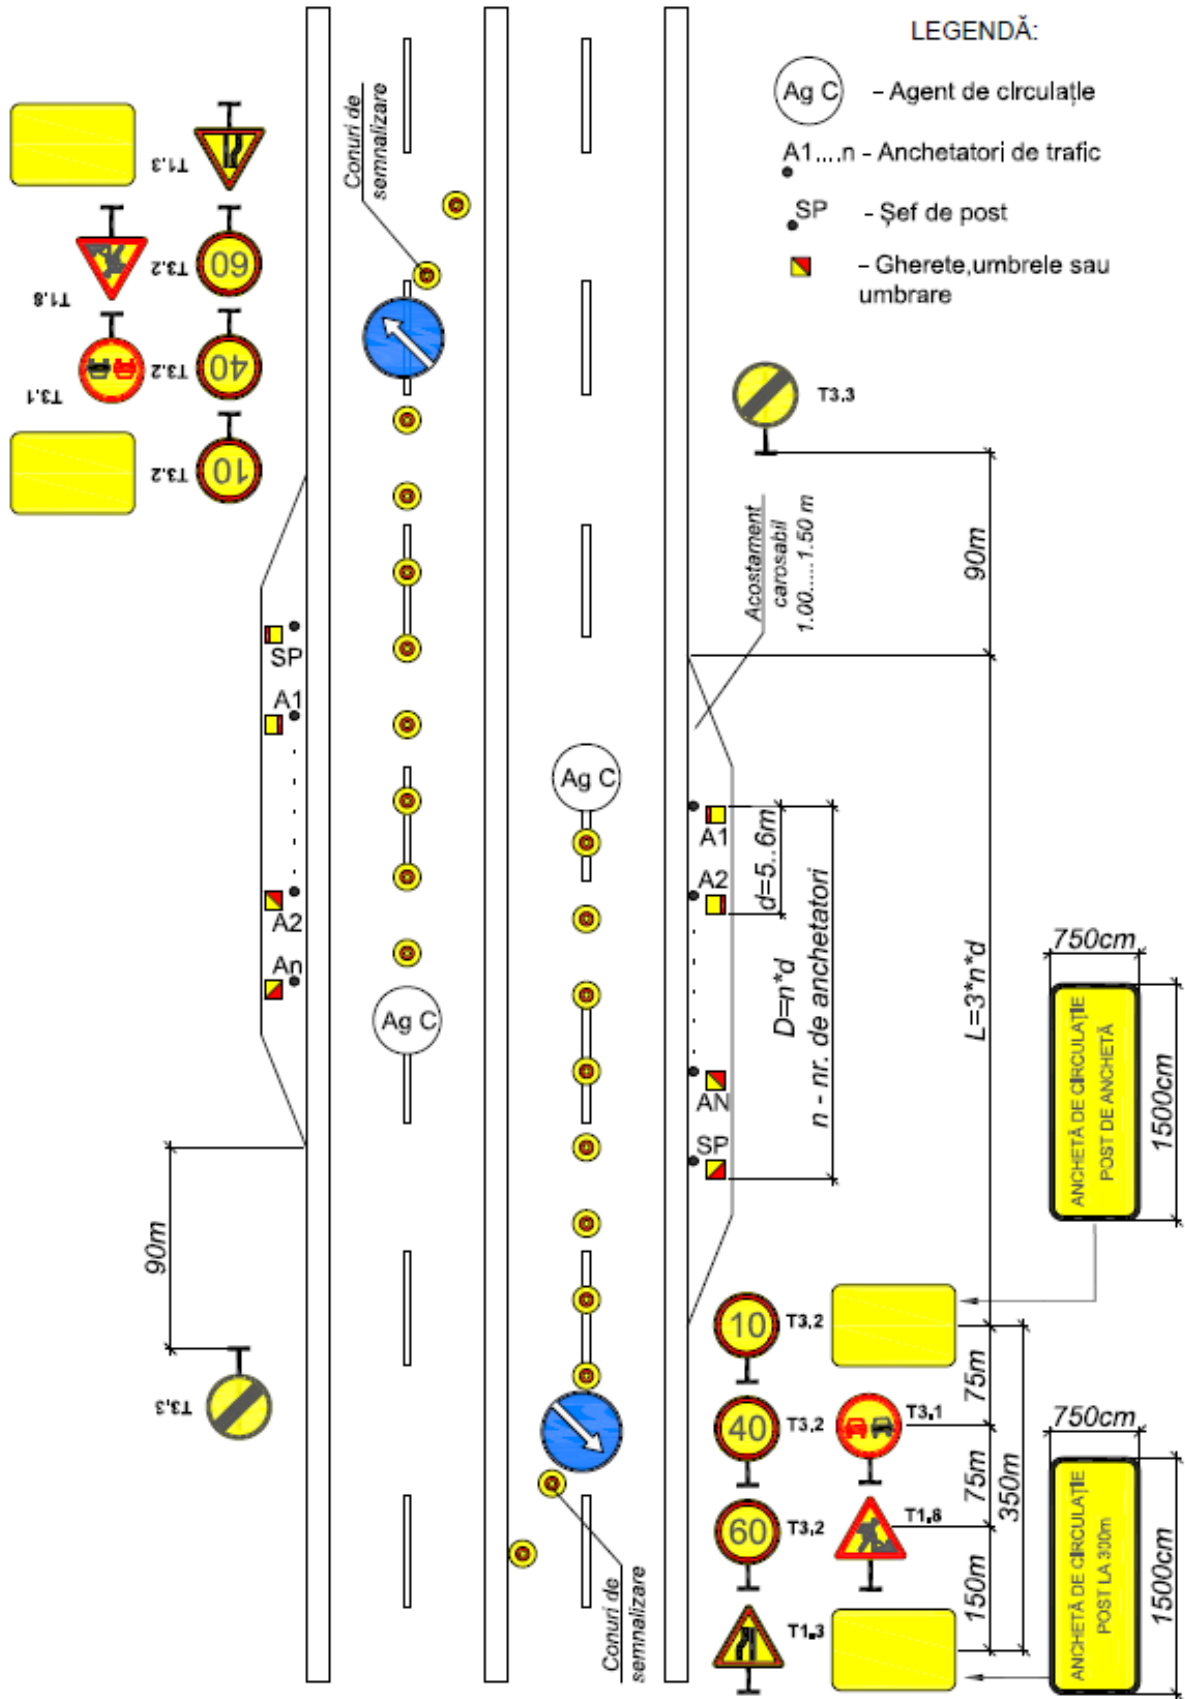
LEGENDĂ:

Ag C – Agent de circulație

A1....n - Anchetatori de trafic

SP - Șef de post

- Gherete,umbrele sau umbrare

T1,3

60 T3,2

T1,8

40 T3,2

T3,1

10 T3,2

Conuri de semnalizare

T3,3

Acostament carosabil 1.00.....1.50 m

90m

SP

A1

A2

An

Ag C

Ag C

A1

d=5..6m

A2

AN

SP

D=n*d
n - nr. de anchetatori

L=3*n*d

750cm

ANCHETĂ DE CIRCULAȚIE POST DE ANCHETĂ

1500cm

90m

T3,3

10 T3,2

40 T3,2

T3,1

60 T3,2

T1,8

T1,3

75m

75m

350m

150m

750cm

ANCHETĂ DE CIRCULAȚIE POST LA 300m

1500cm

Conuri de semnalizare